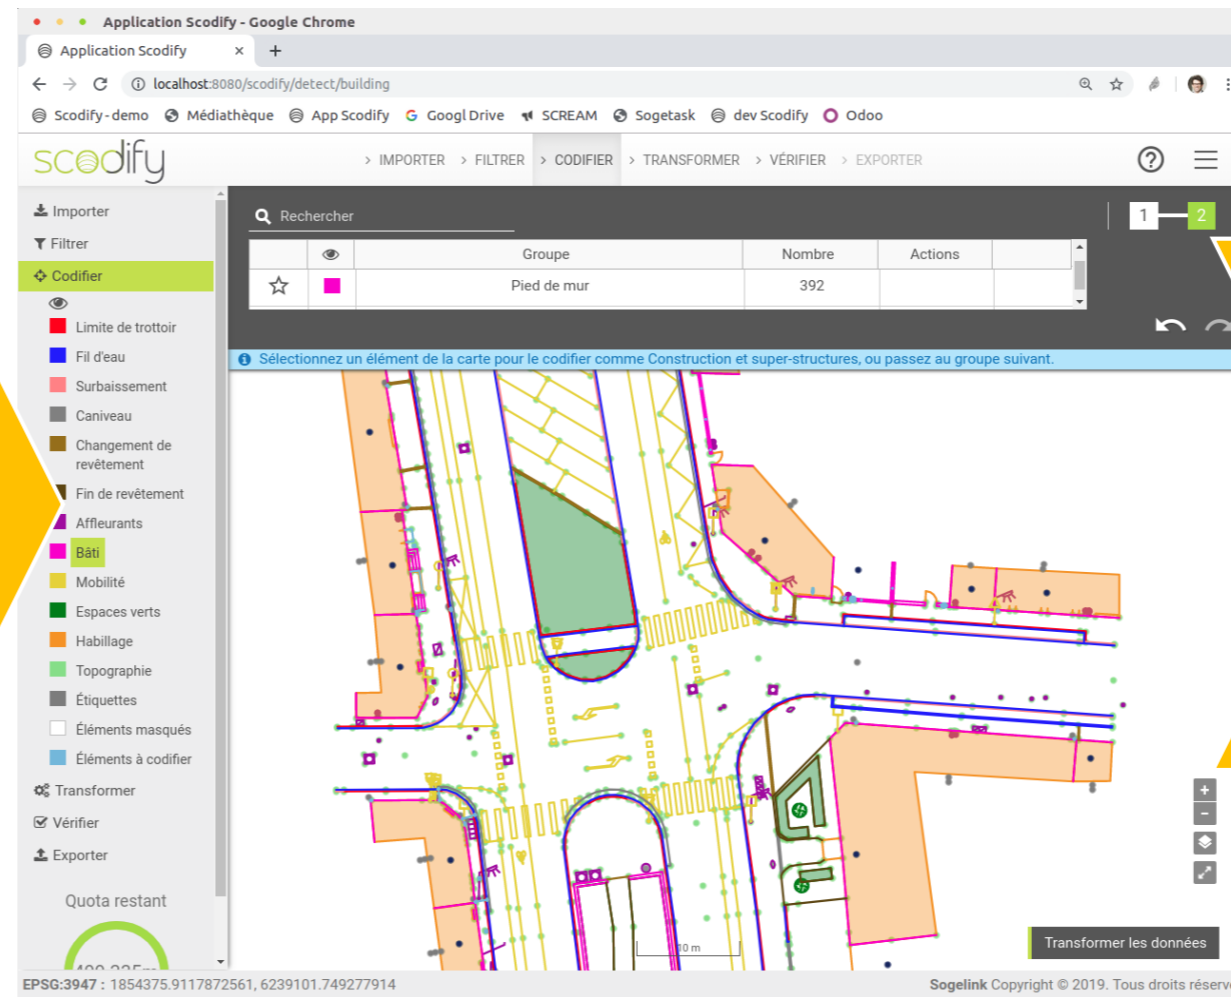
Application Scodify - Google Chrome

Application Scodify ×

localhost:8080/scodify/detect/building

Scodify - demo Médiathèque App Scodify Googl Drive SCREAM Sogetask dev Scodify Odoo

scodify

> IMPORTER > FILTRER > CODIFIER > TRANSFORMER > VÉRIFIER > EXPORTER

Importer
Filtrer
Codifier
Limite de trottoir
Fil d'eau
Surbaissement
Caniveau
Changement de revêtement
Fin de revêtement
Affleurants
Bâti
Mobilité
Espaces verts
Habillage
Topographie
Étiquettes
Éléments masqués
Éléments à codifier
Transformer
Vérifier
Exporter

Quota restant

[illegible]

Rechercher

1 2

| | | Groupe | Nombre | Actions |
|---|---|---|---|---|
| ☆ | | Pied de mur | 392 | |

Sélectionnez un élément de la carte pour le codifier comme Construction et super-structures, ou passez au groupe suivant.

10 m

+
-

Transformer les données

EPSG:3947 : 1854375.9117872561, 6239101.749277914

Sogelink Copyright © 2019. Tous droits réserv